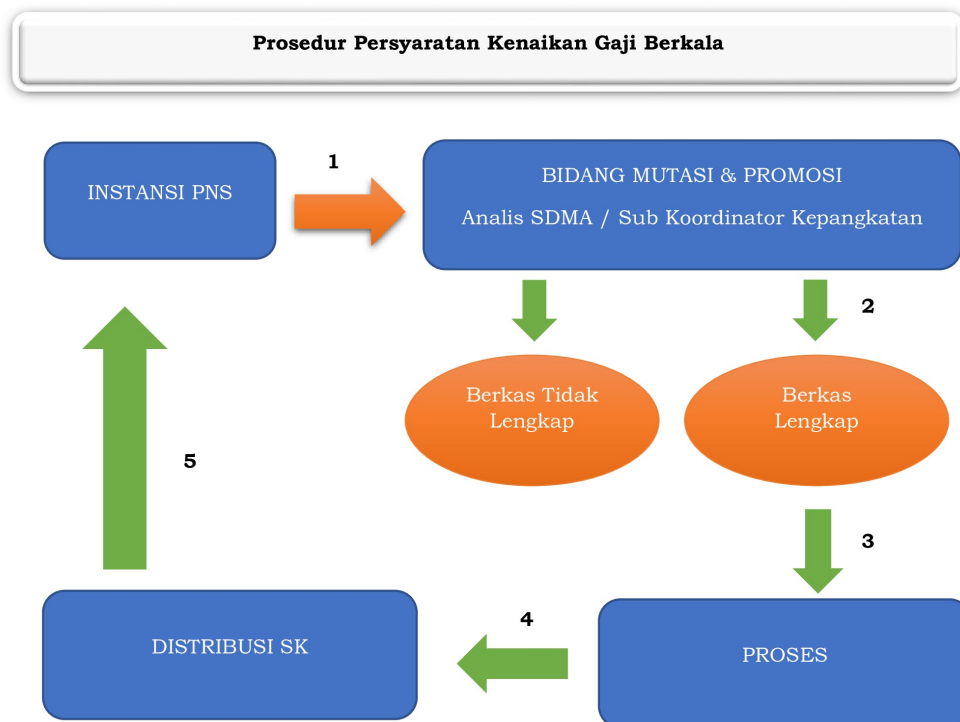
Prosedur Persyaratan Kenaikan Gaji Berkala

INSTANSI PNS

1

BIDANG MUTASI & PROMOSI

Analis SDMA / Sub Koordinator Kepangkatan

2

Berkas Tidak Lengkap

Berkas Lengkap

5

3

4

DISTRIBUSI SK

PROSES